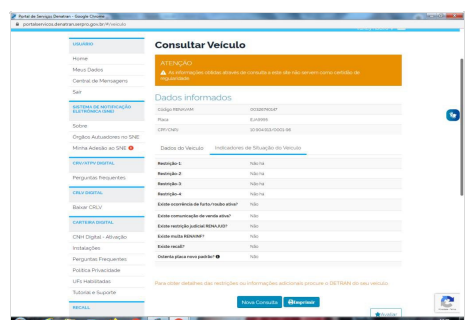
Portal de Serviços Denatran - Google Chrome
portalservicos.denatran.serpro.gov.br/#/veiculo

USUÁRIO
Home
Meus Dados
Central de Mensagens
Sair

SISTEMA DE NOTIFICAÇÃO ELETRÔNICA (SNE)
Sobre
Órgãos Autuadores no SNE
Minha Adesão ao SNE

CRV/ATPV DIGITAL
Perguntas Frequentes

CRLV DIGITAL
Baixar CRLV

CARTEIRA DIGITAL
CNH Digital - Ativação
Instalações
Perguntas Frequentes
Política Privacidade
UFs Habilitadas
Tutoriais e Suporte

RECALL

Consultar Veículo

ATENÇÃO
As informações obtidas através de consulta a este site não servem como certidão de regularidade.

Dados informados

| Código RENAVAM | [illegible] |
|---|---|
| Placa | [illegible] |
| CPF/CNPJ | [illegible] |

Dados do Veículo    Indicadores de Situação do Veículo

| Restrição 1 | Nada |
|---|---|
| Restrição 2 | Nada |
| Restrição 3 | Nada |
| Restrição 4 | Nada |
| Existe ocorrência de furto/roubo ativa? | Não |
| Existe comunicação de venda ativa? | Não |
| Existe restrição judicial RENAJUD? | Não |
| Existe multa RENAINF? | Não |
| Existe recall? | Não |
| Ostenta placa novo padrão? | Não |

Para obter detalhes das restrições ou informações adicionais procure o DETRAN do seu veículo.

Nova Consulta    Imprimir

Avaliar